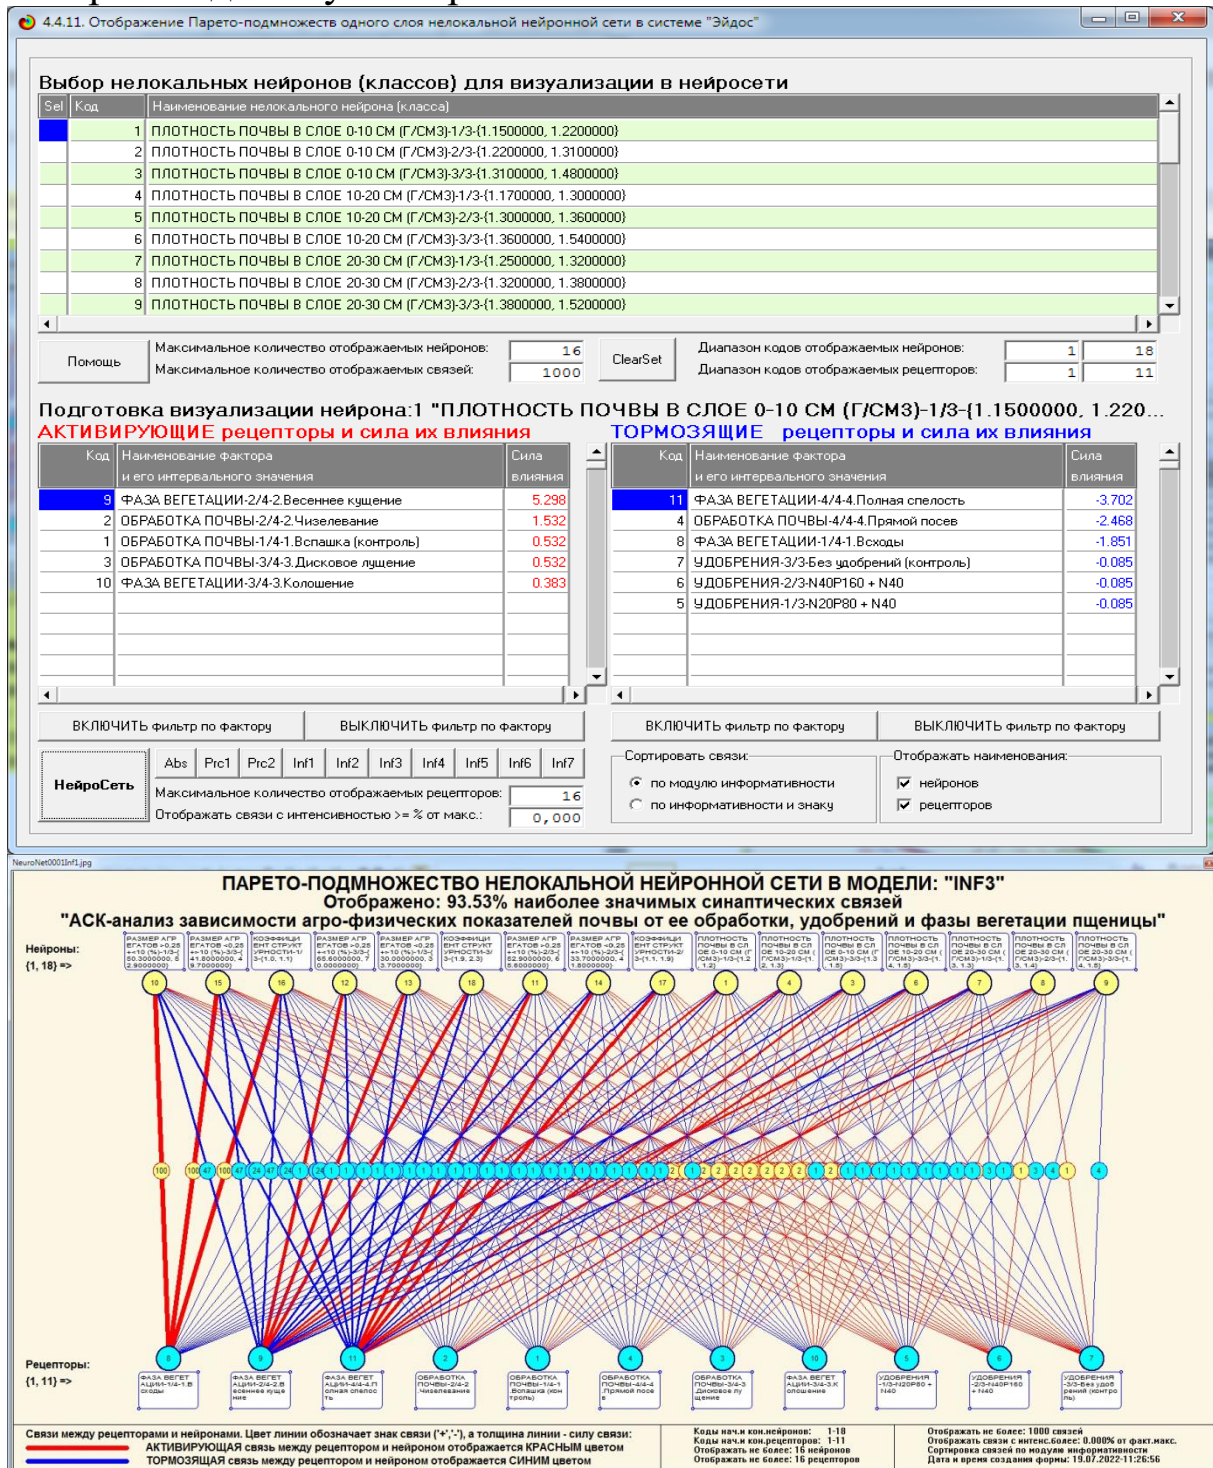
4.4.11. Отображение Парето-подмножеств одного слоя нелокальной нейронной сети в системе "Эйдос"

Выбор нелокальных нейронов (классов) для визуализации в нейросети

| Sel | Код | Наименование нелокального нейрона (класса) |
|---|---|---|
| | 1 | ПЛОТНОСТЬ ПОЧВЫ В СЛОЕ 0-10 СМ (Г/СМ3)-1/3-{1.1500000, 1.2200000} |
| | 2 | ПЛОТНОСТЬ ПОЧВЫ В СЛОЕ 0-10 СМ (Г/СМ3)-2/3-{1.2200000, 1.3100000} |
| | 3 | ПЛОТНОСТЬ ПОЧВЫ В СЛОЕ 0-10 СМ (Г/СМ3)-3/3-{1.3100000, 1.4800000} |
| | 4 | ПЛОТНОСТЬ ПОЧВЫ В СЛОЕ 10-20 СМ (Г/СМ3)-1/3-{1.1700000, 1.3000000} |
| | 5 | ПЛОТНОСТЬ ПОЧВЫ В СЛОЕ 10-20 СМ (Г/СМ3)-2/3-{1.3000000, 1.3600000} |
| | 6 | ПЛОТНОСТЬ ПОЧВЫ В СЛОЕ 10-20 СМ (Г/СМ3)-3/3-{1.3600000, 1.5400000} |
| | 7 | ПЛОТНОСТЬ ПОЧВЫ В СЛОЕ 20-30 СМ (Г/СМ3)-1/3-{1.2500000, 1.3200000} |
| | 8 | ПЛОТНОСТЬ ПОЧВЫ В СЛОЕ 20-30 СМ (Г/СМ3)-2/3-{1.3200000, 1.3800000} |
| | 9 | ПЛОТНОСТЬ ПОЧВЫ В СЛОЕ 20-30 СМ (Г/СМ3)-3/3-{1.3800000, 1.5200000} |

Помощь
Максимальное количество отображаемых нейронов: 16
Максимальное количество отображаемых связей: 1000
ClearSet
Диапазон кодов отображаемых нейронов: 1 18
Диапазон кодов отображаемых рецепторов: 1 11

Подготовка визуализации нейрона:1 "ПЛОТНОСТЬ ПОЧВЫ В СЛОЕ 0-10 СМ (Г/СМ3)-1/3-{1.1500000, 1.220...
АКТИВИРУЮЩИЕ рецепторы и сила их влияния

| Код | Наименование фактора и его интервального значения | Сила влияния |
|---|---|---|
| 9 | ФАЗА ВЕГЕТАЦИИ-2/4-2.Весеннее кущение | 5.298 |
| 2 | ОБРАБОТКА ПОЧВЫ-2/4-2.Чизелевание | 1.532 |
| 1 | ОБРАБОТКА ПОЧВЫ-1/4-1.Вспашка (контроль) | 0.532 |
| 3 | ОБРАБОТКА ПОЧВЫ-3/4-3.Дисковое лущение | 0.532 |
| 10 | ФАЗА ВЕГЕТАЦИИ-3/4-3.Колошение | 0.383 |

ТОРМОЗЯЩИЕ рецепторы и сила их влияния

| Код | Наименование фактора и его интервального значения | Сила влияния |
|---|---|---|
| 11 | ФАЗА ВЕГЕТАЦИИ-4/4-4.Полная спелость | -3.702 |
| 4 | ОБРАБОТКА ПОЧВЫ-4/4-4.Прямой посев | -2.468 |
| 8 | ФАЗА ВЕГЕТАЦИИ-1/4-1.Всходы | -1.851 |
| 7 | УДОБРЕНИЯ-3/3-Без удобрений (контроль) | -0.085 |
| 6 | УДОБРЕНИЯ-2/3-N40P160 + N40 | -0.085 |
| 5 | УДОБРЕНИЯ-1/3-N20P80 + N40 | -0.085 |

ВКЛЮЧИТЬ фильтр по фактору
ВЫКЛЮЧИТЬ фильтр по фактору
ВКЛЮЧИТЬ фильтр по фактору
ВЫКЛЮЧИТЬ фильтр по фактору
НейроСеть
Abs Prc1 Prc2 Inf1 Inf2 Inf3 Inf4 Inf5 Inf6 Inf7
Максимальное количество отображаемых рецепторов: 16
Отображать связи с интенсивностью >= % от макс.: 0,000
Сортировать связи:
по модулю информативности
по информативности и знаку
Отображать наименования:
нейронов
рецепторов

NeuroNet0001Inf1.jpg
ПАРЕТО-ПОДМНОЖЕСТВО НЕЛОКАЛЬНОЙ НЕЙРОННОЙ СЕТИ В МОДЕЛИ: "INF3"
Отображено: 93.53% наиболее значимых синаптических связей
"АСК-анализ зависимости агро-физических показателей почвы от ее обработки, удобрений и фазы вегетации пщеницы"
Нейроны: {1, 18} =>
10 15 16 12 13 18 11 14 17 1 4 3 6 7 8 9
Рецепторы: {1, 11} =>
8 9 11 2 1 4 3 10 5 6 7
ФАЗА ВЕГЕТАЦИИ-1/4-1.Всходы; ФАЗА ВЕГЕТАЦИИ-2/4-2.Весеннее кущение; ФАЗА ВЕГЕТАЦИИ-4/4-4.Полная спелость; ОБРАБОТКА ПОЧВЫ-2/4-2.Чизелевание; ОБРАБОТКА ПОЧВЫ-1/4-1.Вспашка (контроль); ОБРАБОТКА ПОЧВЫ-4/4-4.Прямой посев; ОБРАБОТКА ПОЧВЫ-3/4-3.Дисковое лущение; ФАЗА ВЕГЕТАЦИИ-3/4-3.Колошение; УДОБРЕНИЯ-1/3-N20P80 + N40; УДОБРЕНИЯ-2/3-N40P160 + N40; УДОБРЕНИЯ-3/3-Без удобрений (контроль)

Связи между рецепторами и нейронами. Цвет линии обозначает знак связи ('+','-'), а толщина линии - сила связи:
АКТИВИРУЮЩАЯ связь между рецептором и нейроном отображается КРАСНЫМ цветом
ТОРМОЗЯЩАЯ связь между рецептором и нейроном отображается СИНИМ цветом
Коды нач.и кон.нейронов: 1-18
Коды нач.и кон.рецепторов: 1-11
Отображать не более: 16 нейронов
Отображать не более: 16 рецепторов
Отображать не более: 1000 связей
Отображать связи с интенс.более: 0.000% от факт.макс.
Сортировка связей: по модулю информативности
Дата и время создания формы: 19.07.2022-11:26:56